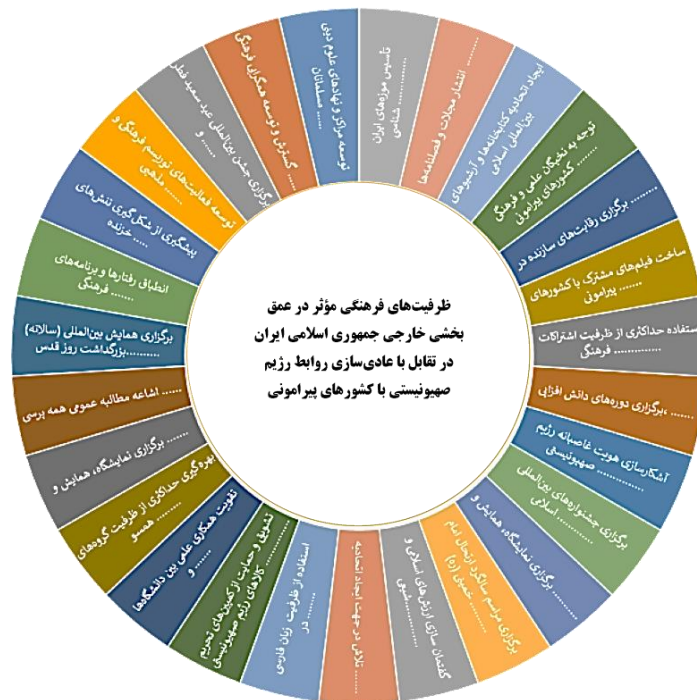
ظرفیت‌های فرهنگی مؤثر در عمق بخشی خارجی جمهوری اسلامی ایران در تقابل با عادی‌سازی روابط رژیم صهیونیستی با کشورهای پیرامونی

تأسیس موزه‌های ایران‌شناسی

انتشار مجلات و فصلنامه‌ها

ایجاد اتحادیه کتابخانه‌ها و آرشیوهای بین‌المللی اسلامی

توجه به تشکیل علمی و فرهنگی ....... کشورهای پیرامونی

برگزاری رقابت‌های سازنده در .......

ساخت فیلم‌های مشترک با کشورهای ....... پیرامونی

استفاده حداکثری از ظرفیت اشتراکات ....... فرهنگی

برگزاری دوره‌های دانش‌افزایی .......

آشکارسازی هویت غاصبانه رژیم ....... صهیونیستی

برگزاری جشنواره‌های بین‌المللی ....... اسلامی

برگزاری نمایشگاه، همایش و .......

برگزاری مراسم سالگرد ارتحال امام خمینی (ره) .......

گفتمان‌سازی ارزش‌های اسلامی و ....... شیعی

تلاش در جهت ایجاد اتحادیه .......

استفاده از ظرفیت زبان فارسی ....... در

تلطیف و حمایت از کمپین‌های تحریم کالاهای رژیم صهیونیستی .......

تقویت همکاری علمی بین دانشگاه‌ها و .......

بهره‌گیری حداکثری از ظرفیت گروه‌های ....... همسو

برگزاری نمایشگاه، همایش و .......

اشاعه مطالبه عمومی همه‌پرسی .......

برگزاری همایش بین‌المللی (سالانه) بزرگداشت روز قدس .......

انطباق رفتارها و برنامه‌های ....... فرهنگی

پیشگیری از شکل‌گیری تنش‌های ....... خزنده

توسعه فعالیت‌های توریسم فرهنگی و ....... مذهبی

برگزاری جشن بین‌المللی عید سعید فطر و .......

گسترش و توسعه همکاری‌های فرهنگی .......

توسعه مراکز و نهادهای علوم دینی ....... مسلمانان